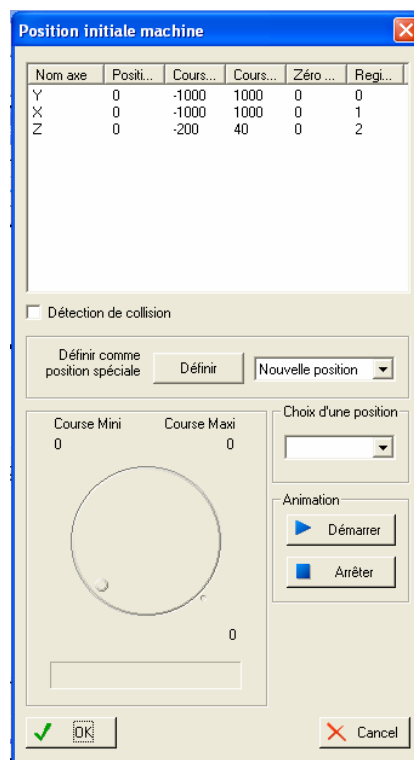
Position initiale machine

| Nom axe | Positi... | Cours... | Cours... | Zéro ... | Regi... |
|---|---|---|---|---|---|
| Y | 0 | -1000 | 1000 | 0 | 0 |
| X | 0 | -1000 | 1000 | 0 | 1 |
| Z | 0 | -200 | 40 | 0 | 2 |

Détection de collision

Définir comme position spéciale

Définir

Nouvelle position

Course Mini

Course Maxi

0

0

0

Choix d'une position

Animation

Démarrer

Arrêter

OK

Cancel